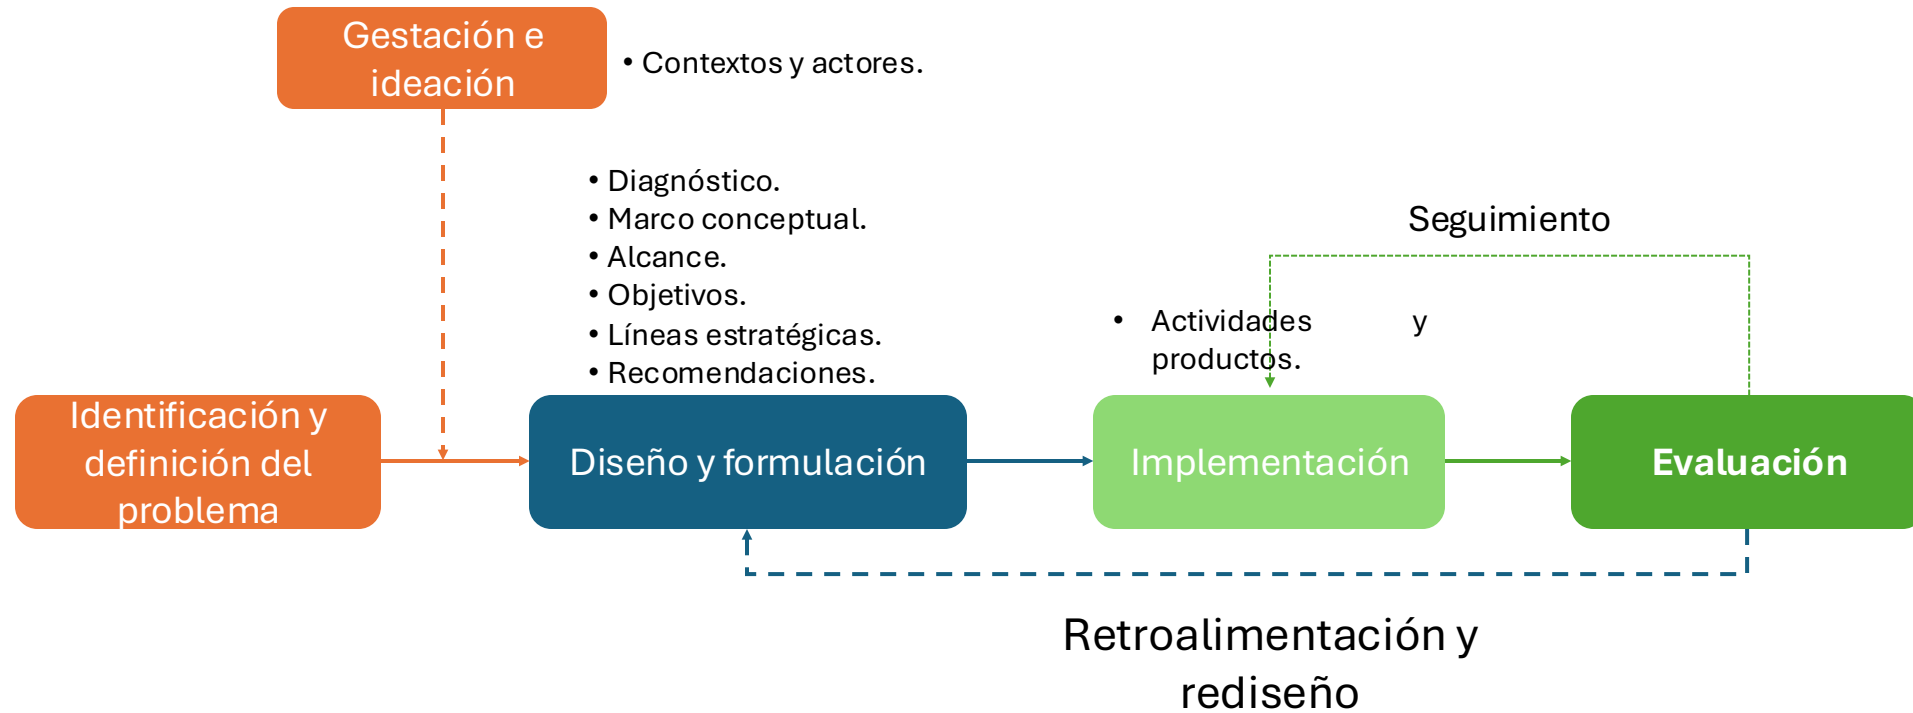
Gestación e ideación

• Contextos y actores.

• Diagnóstico.
• Marco conceptual.
• Alcance.
• Objetivos.
• Líneas estratégicas.
• Recomendaciones.

Seguimiento

• Actividades y productos.

Identificación y definición del problema

Diseño y formulación

Implementación

Evaluación

Retroalimentación y rediseño